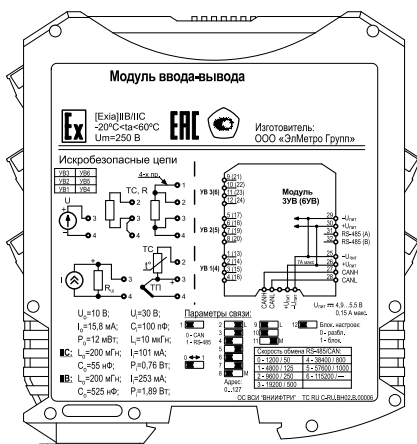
Модуль ввода-вывода

[Exia]IIB/IIC
-20ºC<ta<60ºC
Um=250 B

EAC

Изготовитель:
ООО «ЭлМетро Групп»

Искробезопасные цепи

| УВ3 | УВ6 |
|---|---|
| УВ2 | УВ5 |
| УВ1 | УВ4 |

4-х пр.

TC, R

U

TC

TП

I

$R_ш$

УВ 3(6)

УВ 2(5)

УВ 1(4)

9 (21)
10 (22)
11 (23)
12 (24)

5 (17)
6 (18)
7 (19)
8 (20)

1 (13)
2 (14)
3 (15)
4 (16)

Модуль
3УВ (6УВ)

30 $-U_{пит}$
29 $+U_{пит}$
28 RS-485 (A)
27 RS-485 (B)

26 $-U_{пит}$
25 $+U_{пит}$
CANH
CANL

CANL
CANH
$+U_{пит}$
$-U_{пит}$

TA

$U_{пит}$ = 4,9...5,5 В
0,15 А макс.

$U_o$=10 B;
$I_o$=15,8 мА;
$P_o$=12 мВт;
IIC: $L_o$=200 мГн;
$C_o$=55 нФ;
IIB: $L_o$=200 мГн;
$C_o$=525 нФ;

$U_i$=30 B;
$C_i$=100 пФ;
$L_i$=10 мкГн;
$I_i$=101 мА;
$P_i$=0,76 Вт;
$I_i$=253 мА;
$P_i$=1,89 Вт;

Параметры связи:
1 0 - CAN
1 - RS-485

9 10 11 12

Блок. настроек
0 - разбл.
1 - блок.

0 ← 1

Адрес:
0...127

| Скорость обмена RS-485/CAN: | |
|---|---|
| 0 - 1200 / 50 | 4 - 38400 / 800 |
| 1 - 4800 / 125 | 5 - 57600 / 1000 |
| 2 - 9600 / 250 | 6 - 115200 / — |
| 3 - 19200 / 500 | |

ОС ВСИ "ВНИИФТРИ" TC RU C-RU.BH02.B.00006